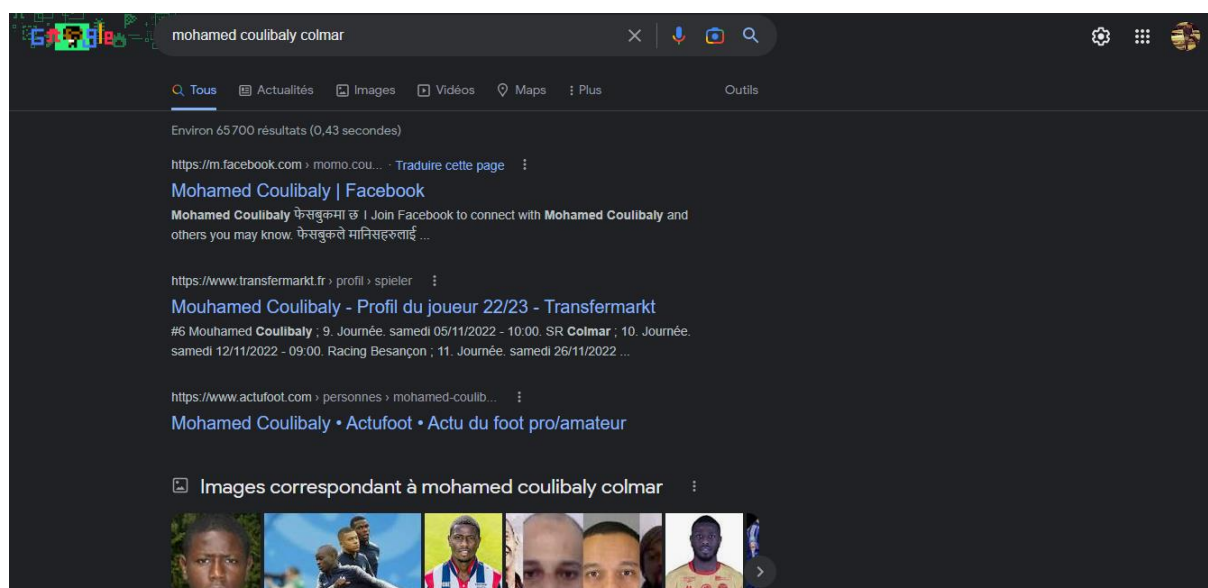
mohamed coulibaly colmar

Tous Actualités Images Vidéos Maps Plus Outils

Environ 65700 résultats (0,43 secondes)

https://m.facebook.com › momo.cou... · Traduire cette page

Mohamed Coulibaly | Facebook

Mohamed Coulibaly फेसबुकमा छ । Join Facebook to connect with Mohamed Coulibaly and others you may know. फेसबुकले मानिसहरुलाई ...

https://www.transfermarkt.fr › profil › spieler

Mouhamed Coulibaly - Profil du joueur 22/23 - Transfermarkt

#6 Mouhamed Coulibaly ; 9. Journée. samedi 05/11/2022 - 10:00. SR Colmar ; 10. Journée. samedi 12/11/2022 - 09:00. Racing Besançon ; 11. Journée. samedi 26/11/2022 ...

https://www.actufoot.com › personnes › mohamed-coulib...

Mohamed Coulibaly • Actufoot • Actu du foot pro/amateur

Images correspondant à mohamed coulibaly colmar